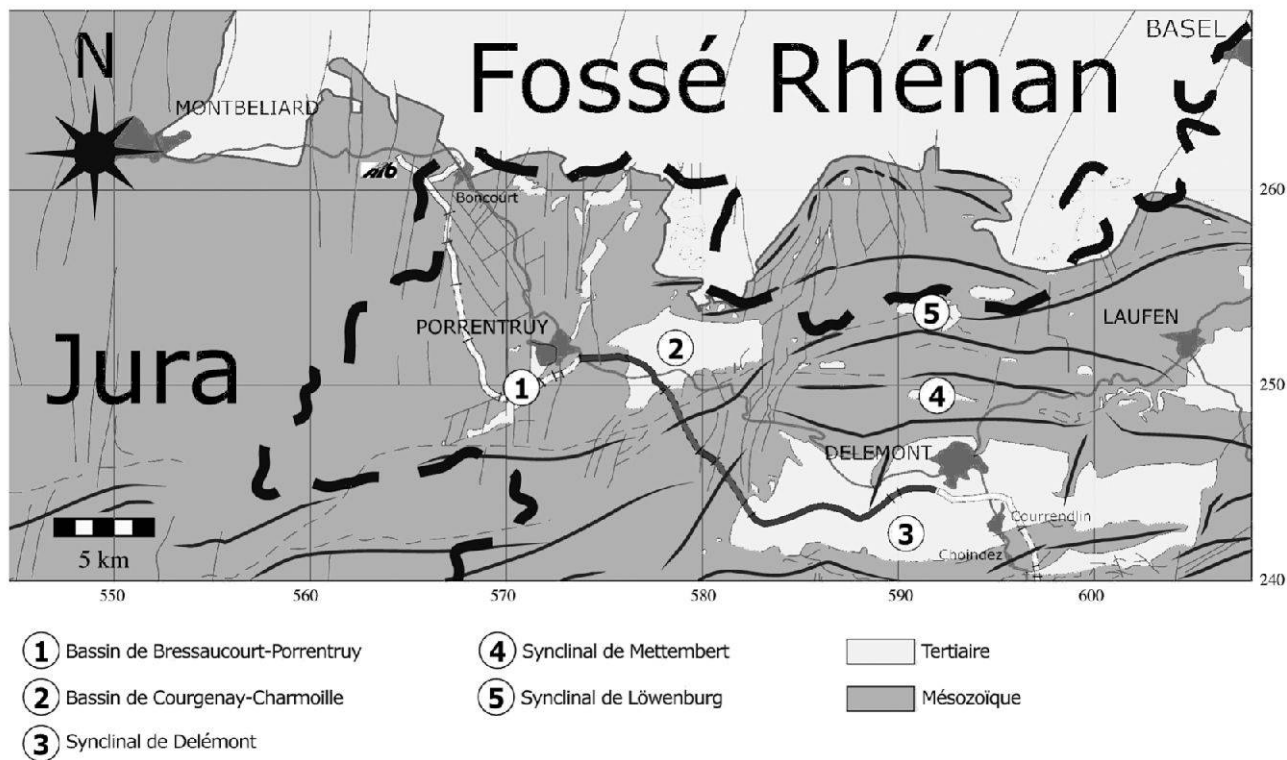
N

MONTBELIARD

Fossé Rhénan

BASEL

A16

Boncourt

Jura

PORRENTRUY

1

2

5

LAUFEN

4

DELEMONT

3

Courrendlin

Choindez

5 km

550 560 570 580 590 600

260

250

240

1 Bassin de Bressaucourt-Porrentruy

2 Bassin de Courgenay-Charmoille

3 Synclinal de Delémont

4 Synclinal de Mettembert

5 Synclinal de Löwenburg

Tertiaire

Mésozoïque